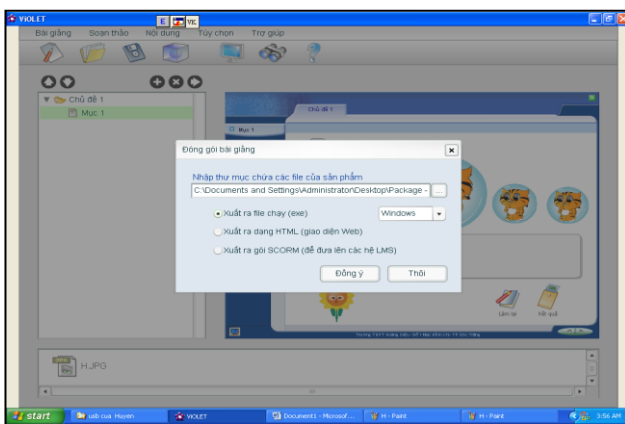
VIOLET
E VI
Bài giảng Soạn thảo Nội dung Tùy chọn Trợ giúp
Chủ đề 1
Mục 1
Chủ đề 1
Mục 1
Đóng gói bài giảng
Nhập thư mục chứa các file của sản phẩm
C:\Documents and Settings\Administrator\Desktop\Package -
...
Xuất ra file chạy (exe)
Windows
Xuất ra dạng HTML (giao diện Web)
Xuất ra gói SCORM (để đưa lên các hệ LMS)
Đồng ý
Thôi
Làm lại
Kết quả
H.JPG
start
usb cua Huyen
VIOLET
Document1 - Microsof...
H - Paint
H - Paint
3:56 AM